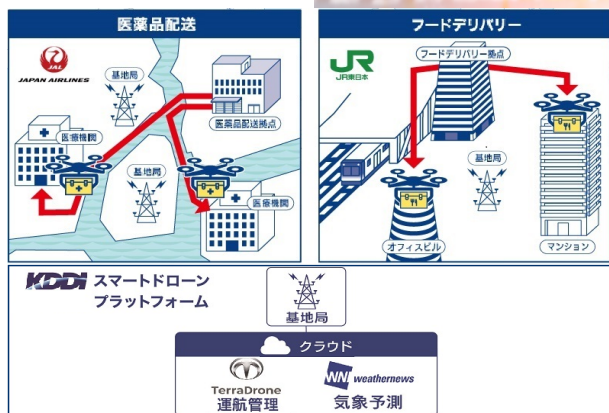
医薬品配送

JAPAN AIRLINES

基地局

医療機関

医薬品配送拠点

基地局

医療機関

フードデリバリー

JR
JR東日本

フードデリバリー拠点

基地局

オフィスビル

マンション

KDDI スマートドローン
プラットフォーム

基地局

クラウド

TerraDrone
運航管理

WN weathernews
気象予測